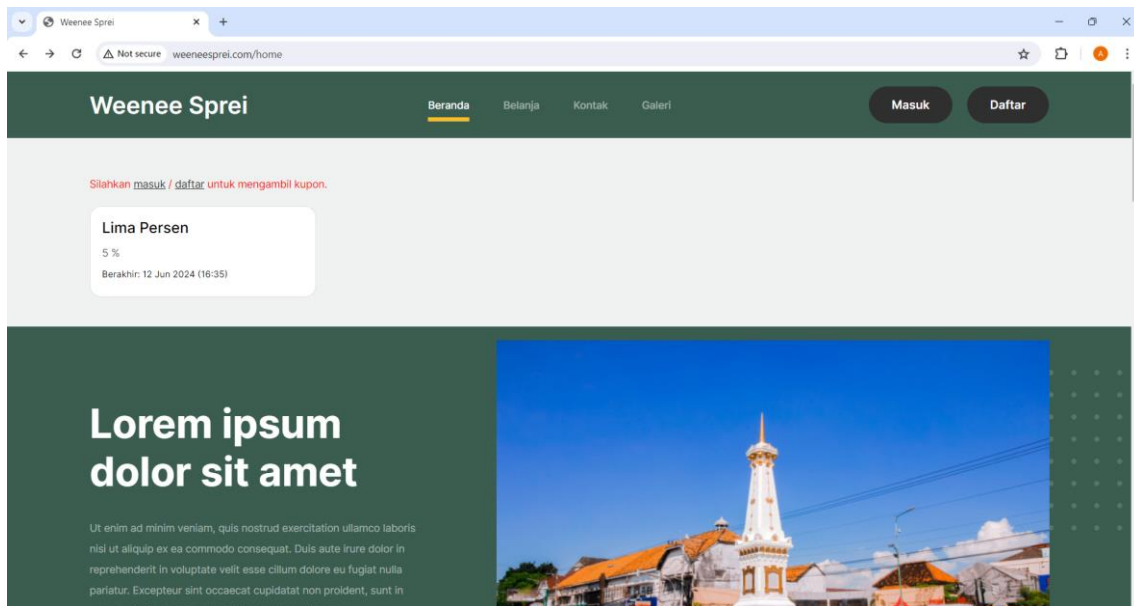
Weenee Sprei

Not secure weeneesprei.com/home

Weenee Sprei

Beranda Belanja Kontak Galeri

Masuk Daftar

Silahkan masuk / daftar untuk mengambil kupon.

Lima Persen

5 %

Berakhir: 12 Jun 2024 (16:35)

Lorem ipsum dolor sit amet

Ut enim ad minim veniam, quis nostrud exercitation ullamco laboris nisi ut aliquip ex ea commodo consequat. Duis aute irure dolor in reprehenderit in voluptate velit esse cillum dolore eu fugiat nulla pariatur. Excepteur sint occaecat cupidatat non proident, sunt in